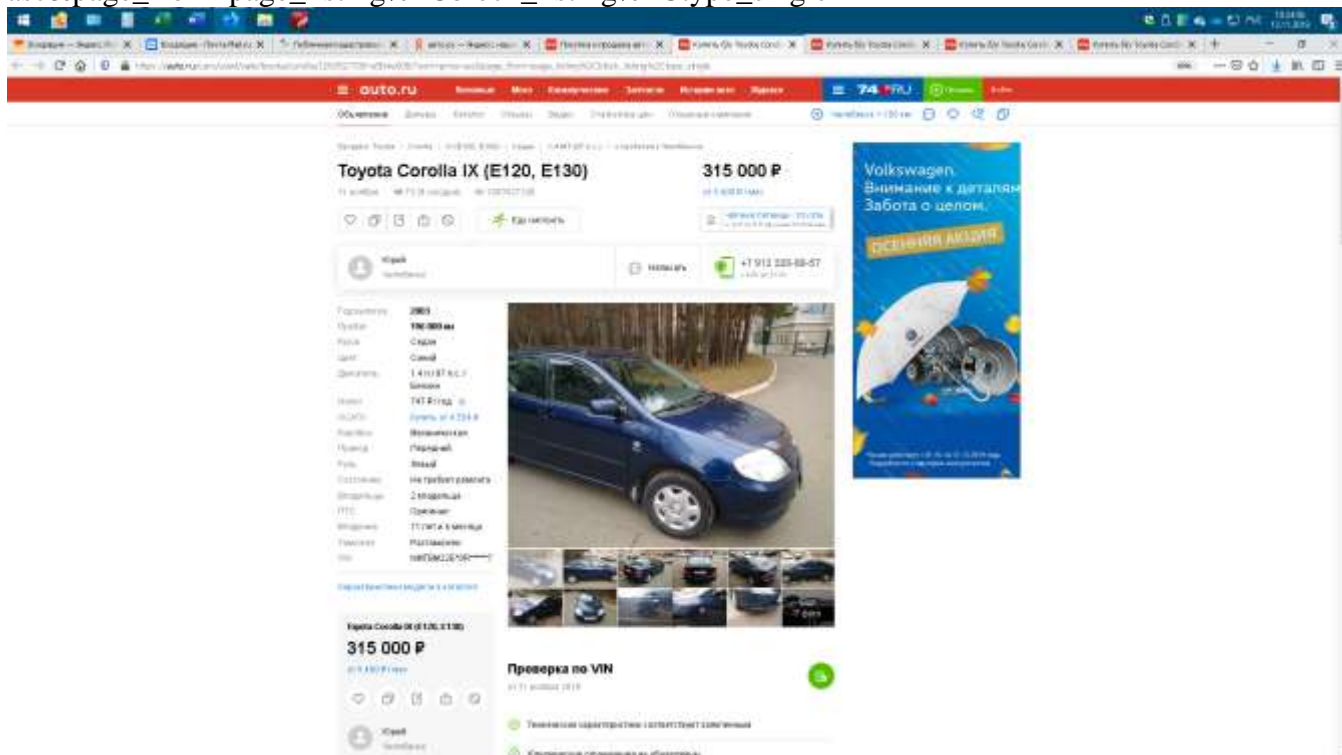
auto.ru

Объявления

Toyota Corolla IX (E120, E130)

315 000 ₽

Юрий
Челябинск

Написать

+7 912 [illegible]-57

| | |
|---|---|
| Год выпуска | 2003 |
| Пробег | 190 000 км |
| Кузов | Седан |
| Цвет | Синий |
| Двигатель | 1.4 л / 97 л.с. / Бензин |
| Налог | 747 ₽ / год |
| ОСАГО | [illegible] |
| Коробка | Механическая |
| Привод | Передний |
| Руль | Левый |
| Состояние | Не требует ремонта |
| Владельцы | 2 владельца |
| ПТС | Оригинал |
| Владение | 11 лет и 6 месяцев |
| Таможня | Растаможен |
| VIN | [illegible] |

Toyota Corolla IX (E120, E130)
315 000 ₽

Юрий
Челябинск

Проверка по VIN

Volkswagen.
Внимание к деталям.
Забота о целом.
ОСЕННЯЯ АКЦИЯ

74.RU